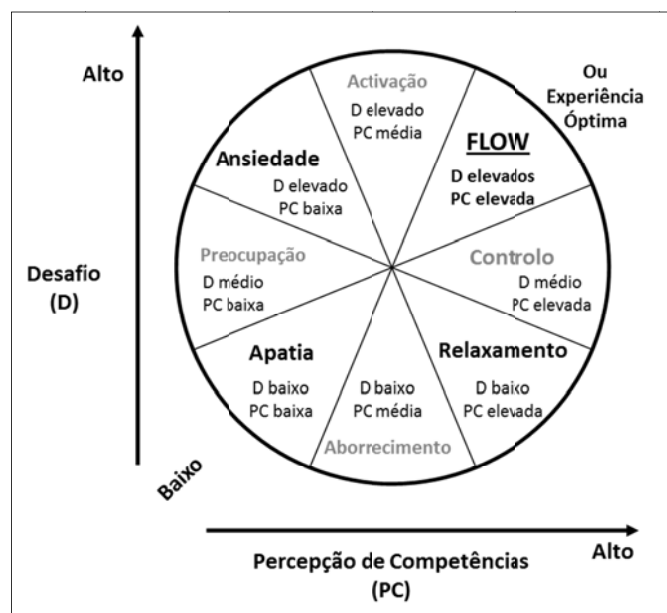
Alto

Activação
D elevado
PC média

Ou
Experiência
Óptima

FLOW
D elevados
PC elevada

Ansiedade
D elevado
PC baixa

Preocupação
D médio
PC baixa

Controlo
D médio
PC elevada

Desafio
(D)

Apatia
D baixo
PC baixa

D baixo
PC média
Aborrecimento

Relaxamento
D baixo
PC elevada

Baixo

Percepção de Competências
(PC)

Alto